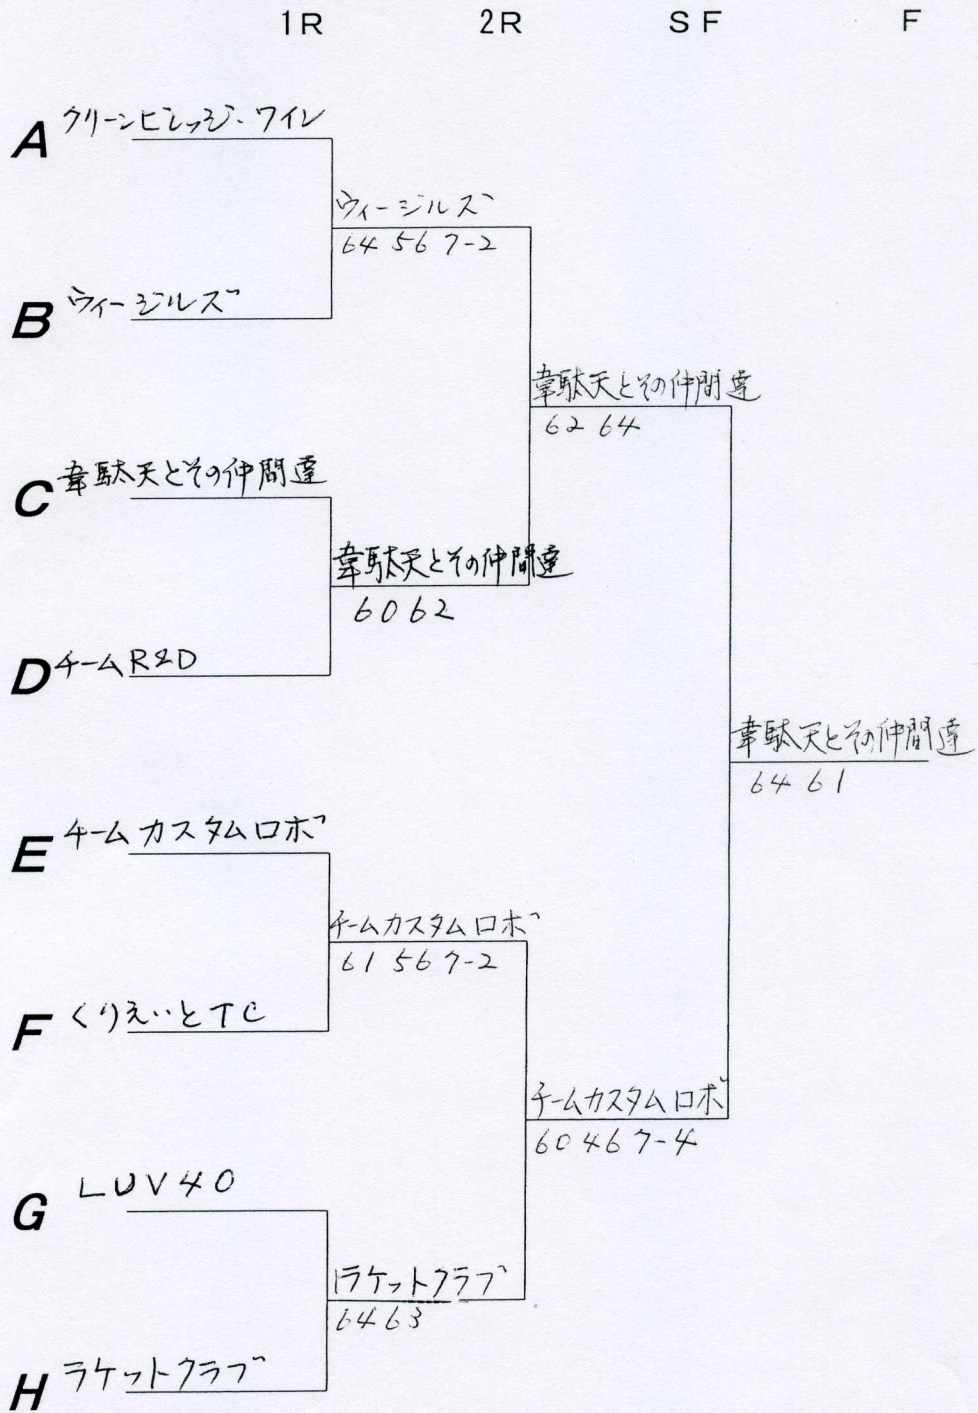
1R 2R SF F

A クリーンビレッジ・ワイル

ウィージルズ
64 56 7-2

B ウィージルズ

韋駄天とその仲間達
62 64

C 韋駄天とその仲間達

韋駄天とその仲間達
60 62

D チームR&D

韋駄天とその仲間達
64 61

E チームカスタムロボ

チームカスタムロボ
61 56 7-2

F くりえいとTC

チームカスタムロボ
60 46 7-4

G LUV40

ラケットクラブ
64 63

H ラケットクラブ